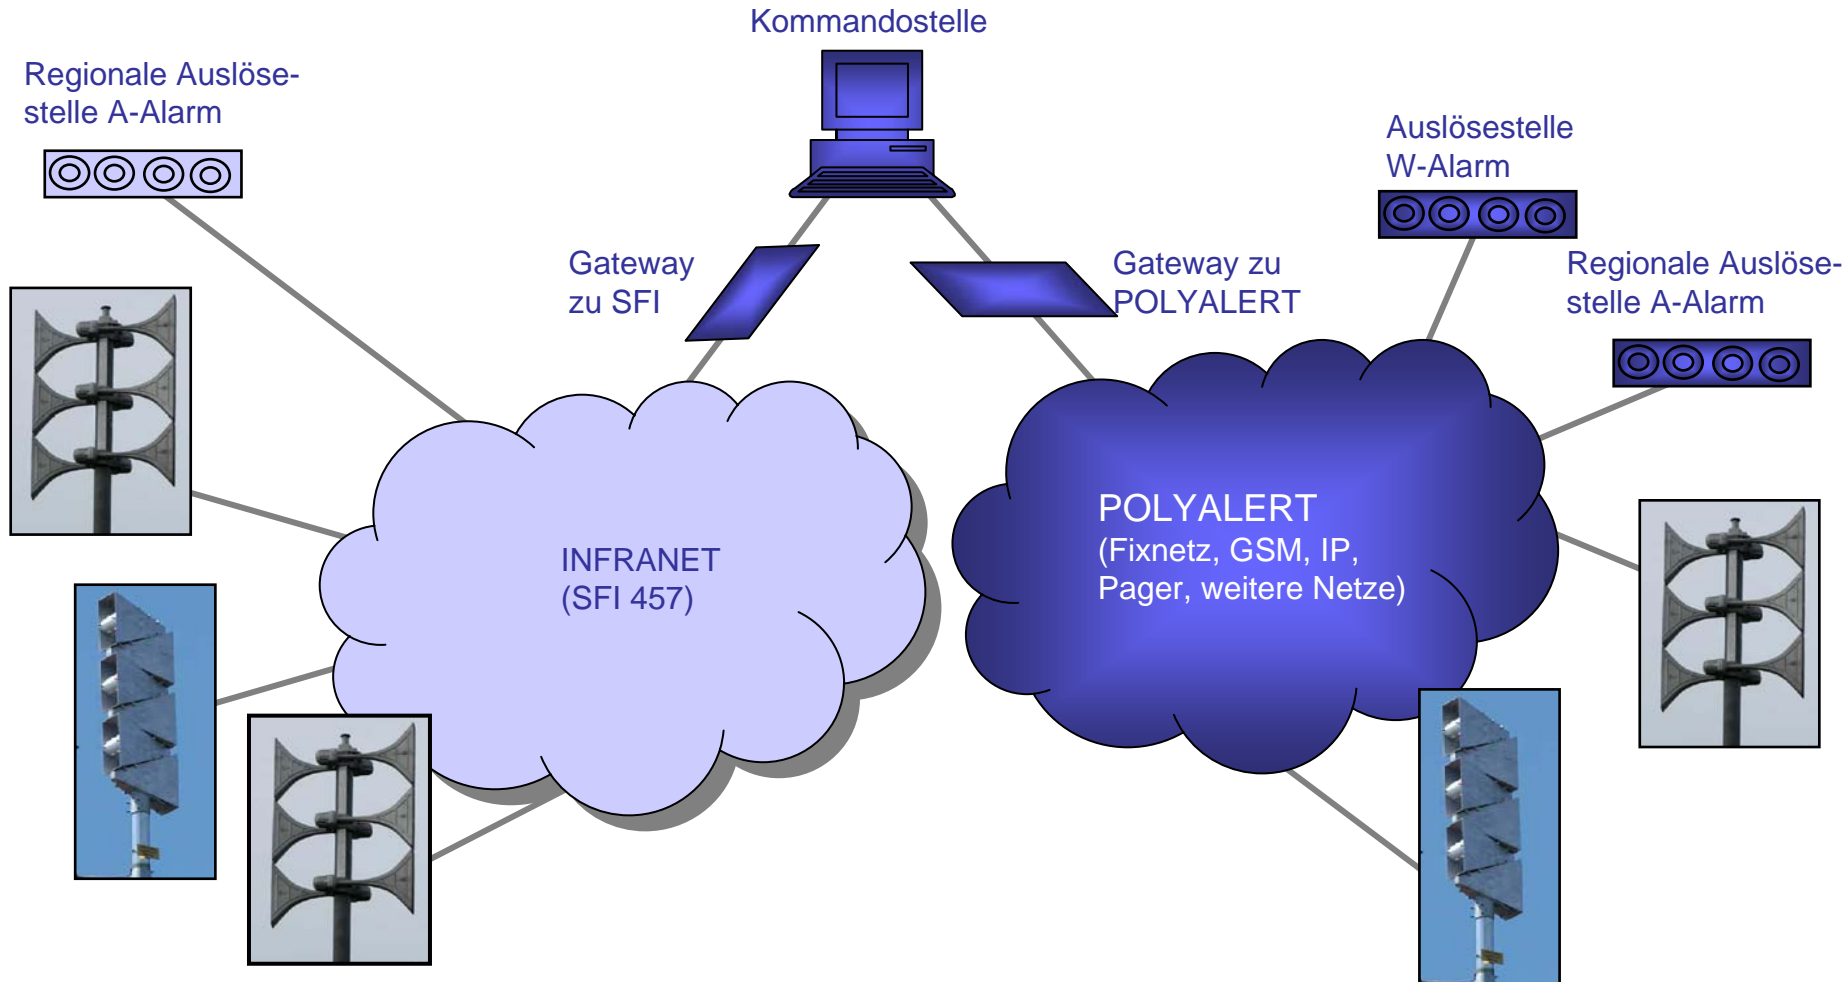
Kommandostelle

Regionale Auslösestelle A-Alarm

Auslösestelle W-Alarm

Gateway zu SFI

Gateway zu POLYALERT

Regionale Auslösestelle A-Alarm

INFRANET (SFI 457)

POLYALERT
(Fixnetz, GSM, IP, Pager, weitere Netze)